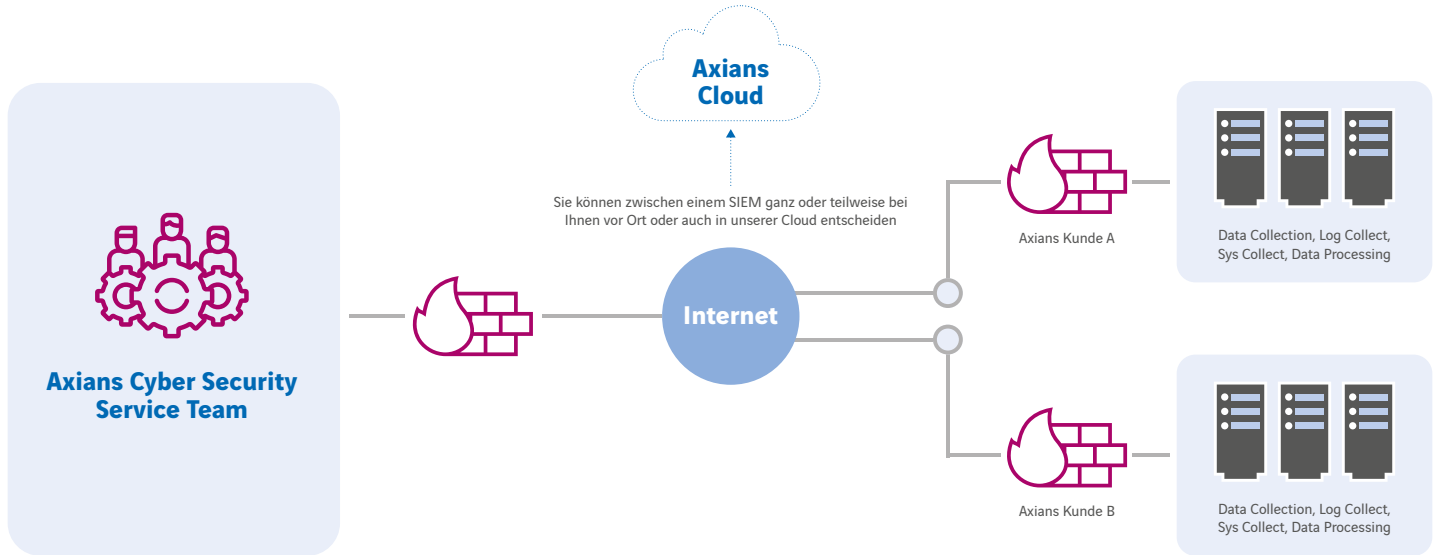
Axians Cloud

Sie können zwischen einem SIEM ganz oder teilweise bei Ihnen vor Ort oder auch in unserer Cloud entscheiden

Axians Cyber Security Service Team

Internet

Axians Kunde A

Data Collection, Log Collect, Sys Collect, Data Processing

Axians Kunde B

Data Collection, Log Collect, Sys Collect, Data Processing